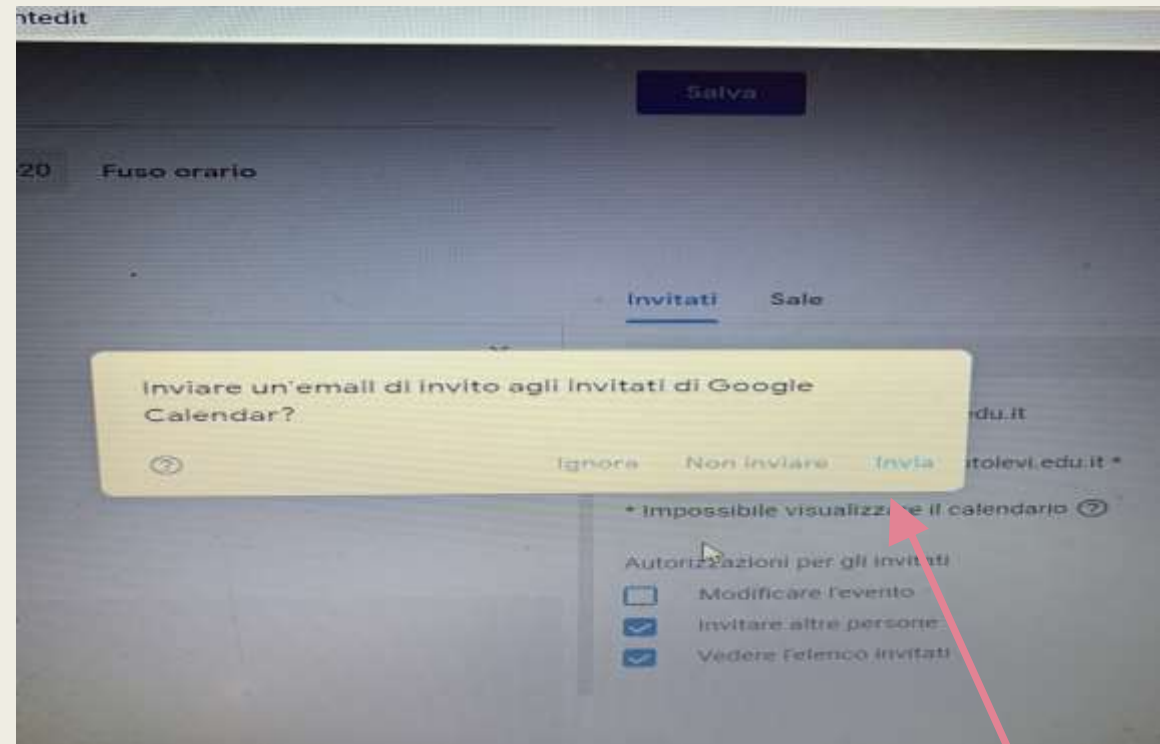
ntedit

Salva

20 Fuso orario

Invitati Sale

Inviare un'email di invito agli invitati di Google Calendar?

Ignora Non inviare Invia

edu.it

itolevi.edu.it *

* Impossibile visualizz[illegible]e il calendario

Autori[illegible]azioni per gli invit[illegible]ti

Modificare l'evento

Invitare altre persone

Vedere l'elenco invitati